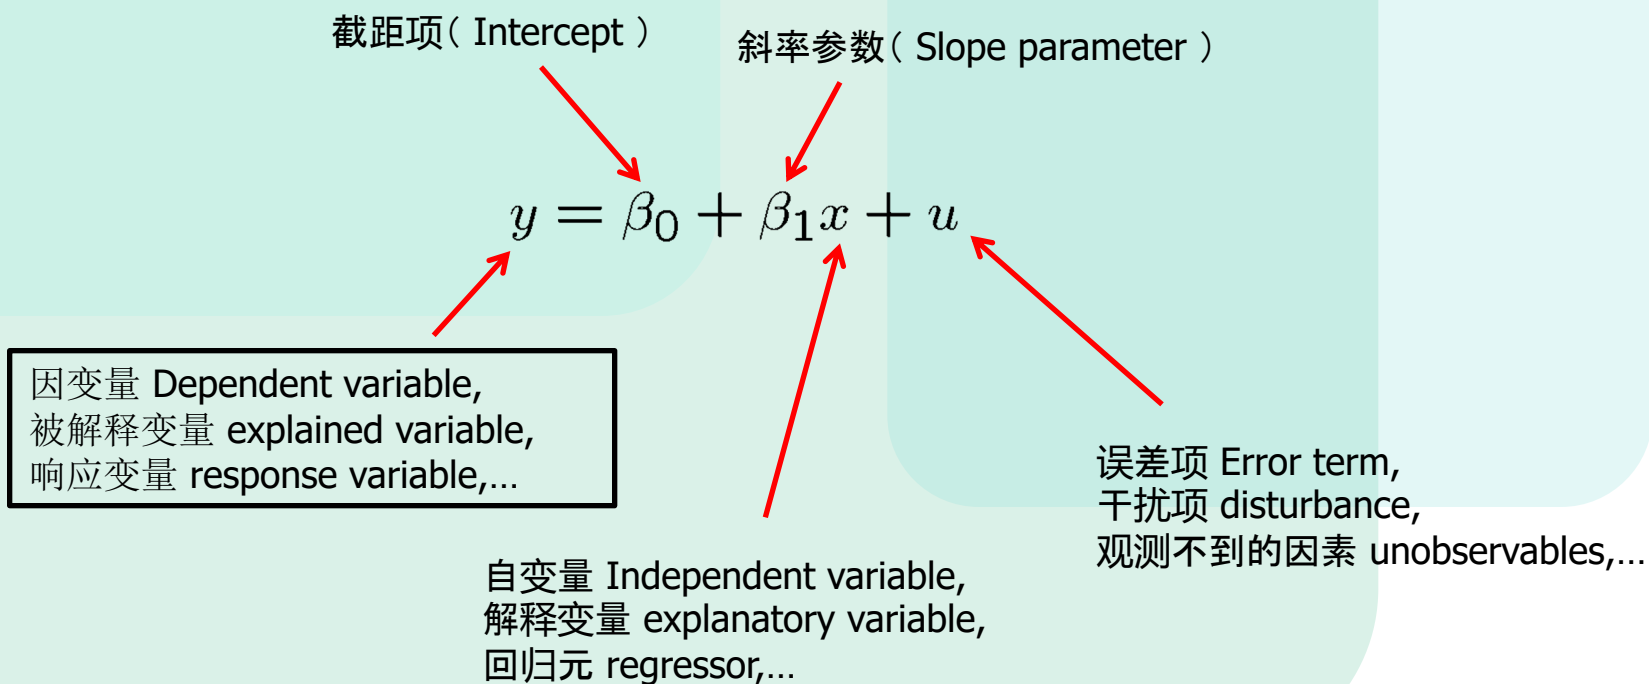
截距项（ Intercept ）

斜率参数（ Slope parameter ）

$y = \beta_0 + \beta_1 x + u$

因变量 Dependent variable,
被解释变量 explained variable,
响应变量 response variable,…

误差项 Error term,
干扰项 disturbance,
观测不到的因素 unobservables,…

自变量 Independent variable,
解释变量 explanatory variable,
回归元 regressor,…